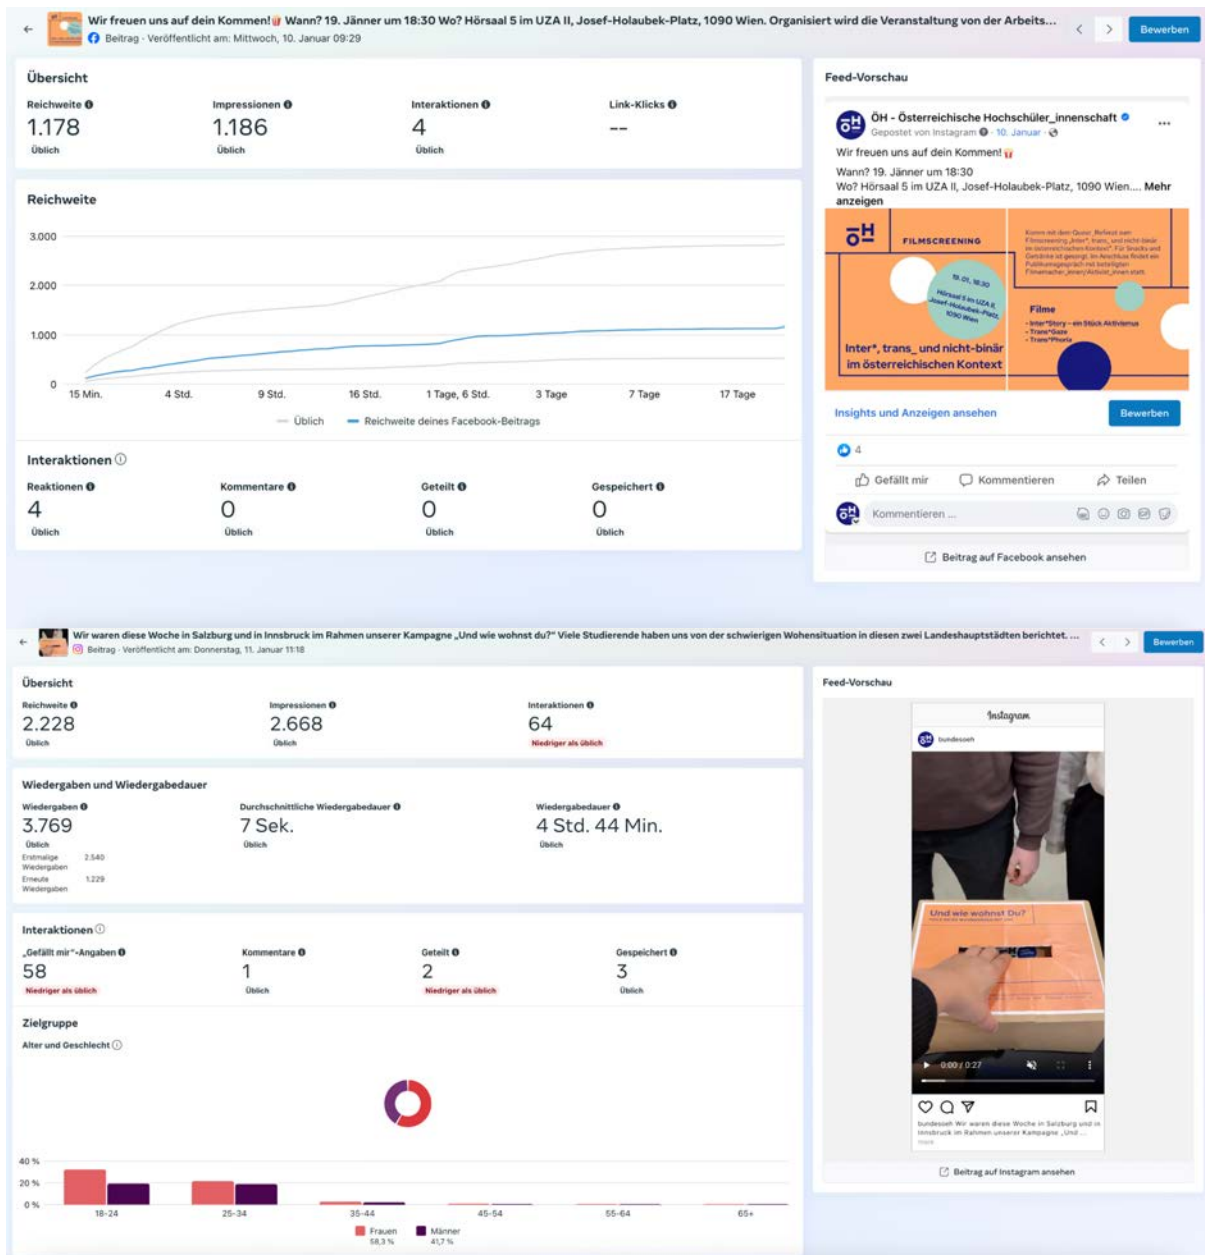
Wir freuen uns auf dein Kommen! Wann? 19. Jänner um 18:30 Wo? Hörsaal 5 im UZA II, Josef-Holaubek-Platz, 1090 Wien. Organisiert wird die Veranstaltung von der Arbeits...
Beitrag · Veröffentlicht am: Mittwoch, 10. Januar 09:29
Bewerben

Übersicht
Reichweite
1.178
Üblich
Impressionen
1.186
Üblich
Interaktionen
4
Üblich
Link-Klicks
--

Reichweite
3.000
2.000
1.000
0
15 Min. 4 Std. 9 Std. 16 Std. 1 Tage, 6 Std. 3 Tage 7 Tage 17 Tage
Üblich Reichweite deines Facebook-Beitrags

Interaktionen
Reaktionen
4
Üblich
Kommentare
0
Üblich
Geteilt
0
Üblich
Gespeichert
0
Üblich

Feed-Vorschau
ÖH - Österreichische Hochschüler_innenschaft
Gepostet von Instagram · 10. Januar
Wir freuen uns auf dein Kommen!
Wann? 19. Jänner um 18:30
Wo? Hörsaal 5 im UZA II, Josef-Holaubek-Platz, 1090 Wien.... Mehr anzeigen
öH FILMSCREENING
19.01. 18:30 Hörsaal 5 im UZA II, Josef-Holaubek-Platz, 1090 Wien
Filme
Inter*, trans_ und nicht-binär im österreichischen Kontext
Insights und Anzeigen ansehen
Bewerben
4
Gefällt mir Kommentieren Teilen
Kommentieren ...
Beitrag auf Facebook ansehen

Wir waren diese Woche in Salzburg und in Innsbruck im Rahmen unserer Kampagne „Und wie wohnst du?" Viele Studierende haben uns von der schwierigen Wohensituation in diesen zwei Landeshauptstädten berichtet. ...
Beitrag · Veröffentlicht am: Donnerstag, 11. Januar 11:18
Bewerben

Übersicht
Reichweite
2.228
Üblich
Impressionen
2.668
Üblich
Interaktionen
64
Niedriger als üblich

Wiedergaben und Wiedergabedauer
Wiedergaben
3.769
Üblich
Erstmalige Wiedergaben 2.540
Erneute Wiedergaben 1.229
Durchschnittliche Wiedergabedauer
7 Sek.
Üblich
Wiedergabedauer
4 Std. 44 Min.
Üblich

Interaktionen
„Gefällt mir"-Angaben
58
Niedriger als üblich
Kommentare
1
Üblich
Geteilt
2
Niedriger als üblich
Gespeichert
3
Üblich

Zielgruppe
Alter und Geschlecht
40 %
20 %
0 %
18-24 25-34 35-44 45-54 55-64 65+
Frauen 58,3 % Männer 41,7 %

Feed-Vorschau
Instagram
bundesoeh
Und wie wohnst Du?
0:00 / 0:27
bundesoeh Wir waren diese Woche in Salzburg und in Innsbruck im Rahmen unserer Kampagne „Und ...
mehr
Beitrag auf Instagram ansehen